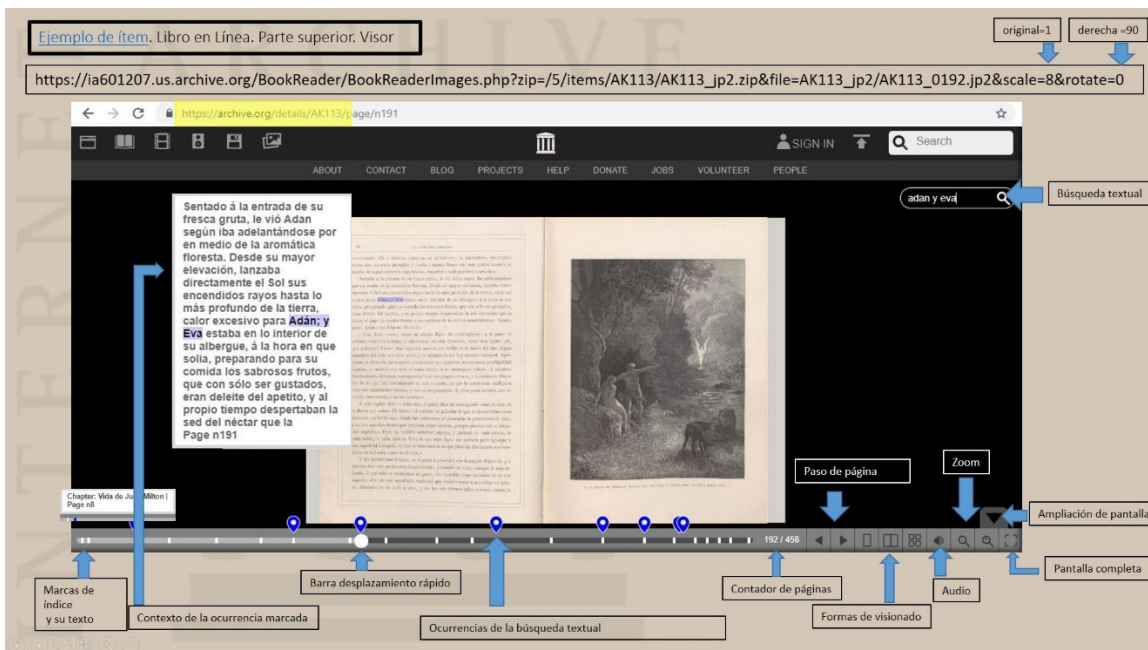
Ejemplo de ítem. Libro en Línea. Parte superior. Visor

original=1

derecha =90

https://ia601207.us.archive.org/BookReader/BookReaderImages.php?zip=/5/items/AK113/AK113_jp2.zip&file=AK113_jp2/AK113_0192.jp2&scale=8&rotate=0

https://archive.org/details/AK113/page/n191

SIGN IN

Search

ABOUT CONTACT BLOG PROJECTS HELP DONATE JOBS VOLUNTEER PEOPLE

adan y eva

Búsqueda textual

Sentado á la entrada de su fresca gruta, le vió Adan según iba adelantándose por en medio de la aromática floresta. Desde su mayor elevación, lanzaba directamente el Sol sus encendidos rayos hasta lo más profundo de la tierra, calor excesivo para Adán; y Eva estaba en lo interior de su albergue, á la hora en que solía, preparando para su comida los sabrosos frutos, que con sólo ser gustados, eran deleite del apetito, y al propio tiempo despertaban la sed del néctar que la
Page n191

Chapter: Vida de Ju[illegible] Milton | Page n8

Paso de página

Zoom

Ampliación de pantalla

192 / 456

Pantalla completa

Marcas de índice y su texto

Contexto de la ocurrencia marcada

Barra desplazamiento rápido

Ocurrencias de la búsqueda textual

Contador de páginas

Formas de visionado

Audio